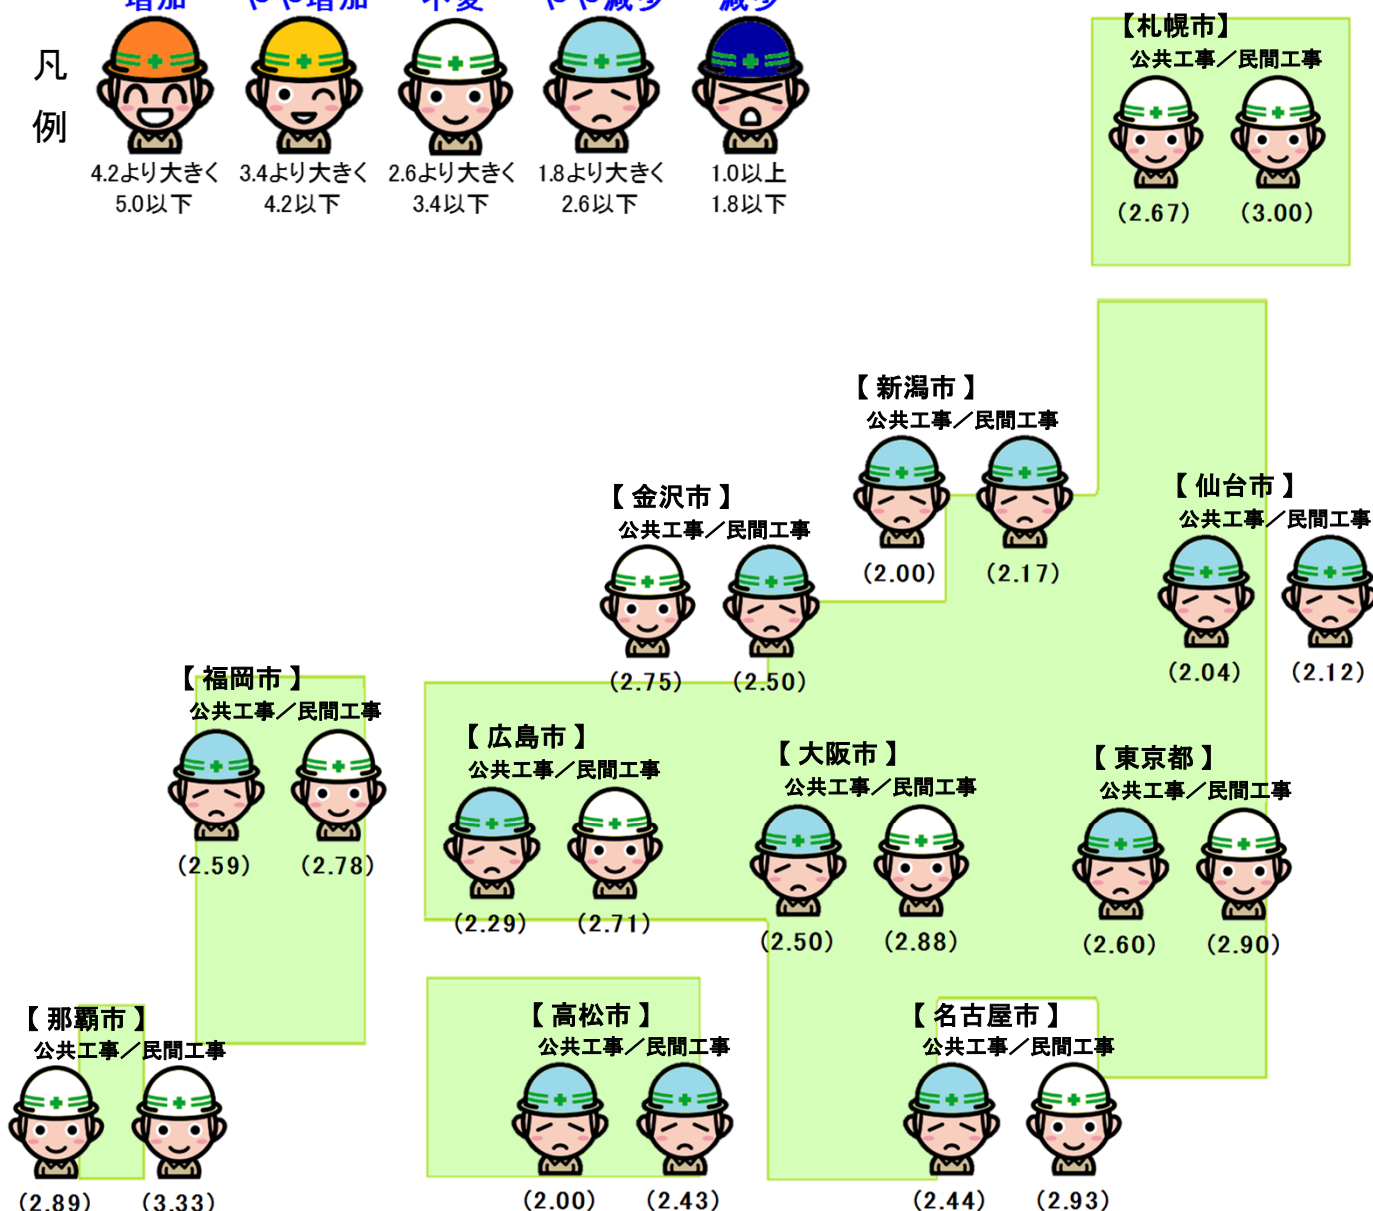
凡例

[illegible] 4.2より大きく 5.0以下
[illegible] 3.4より大きく 4.2以下
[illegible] 2.6より大きく 3.4以下
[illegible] 1.8より大きく 2.6以下
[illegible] 1.0以上 1.8以下

【札幌市】
公共工事／民間工事
(2.67) (3.00)

【新潟市】
公共工事／民間工事
(2.00) (2.17)

【金沢市】
公共工事／民間工事
(2.75) (2.50)

【仙台市】
公共工事／民間工事
(2.04) (2.12)

【福岡市】
公共工事／民間工事
(2.59) (2.78)

【広島市】
公共工事／民間工事
(2.29) (2.71)

【大阪市】
公共工事／民間工事
(2.50) (2.88)

【東京都】
公共工事／民間工事
(2.60) (2.90)

【那覇市】
公共工事／民間工事
(2.89) (3.33)

【高松市】
公共工事／民間工事
(2.00) (2.43)

【名古屋市】
公共工事／民間工事
(2.44) (2.93)